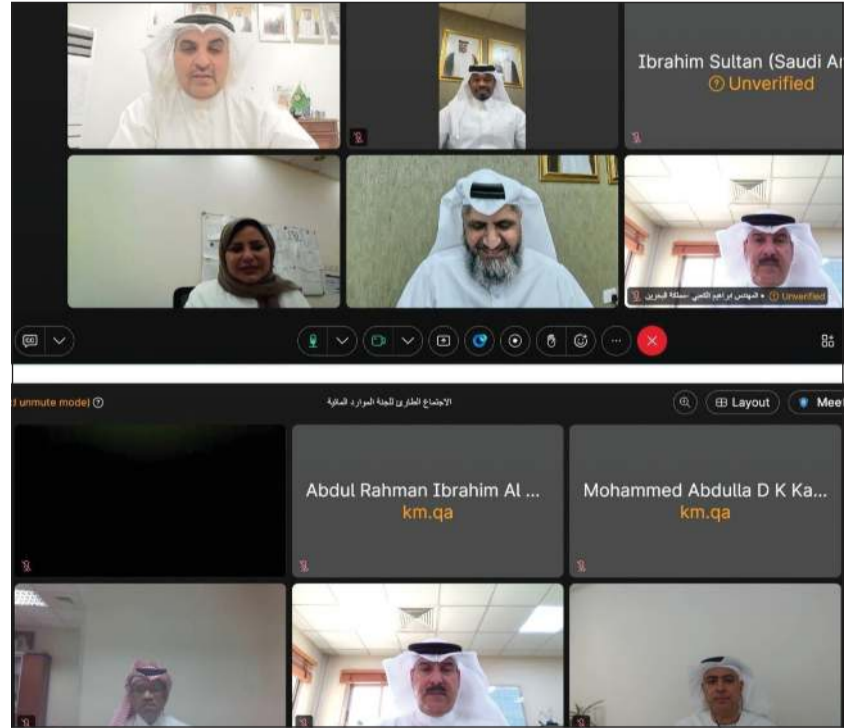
Ibrahim Sultan (Saudi Ar
Unverified

المهندس ابراهيم الكعبي -مملكة البحرين
Unverified

d unmute model
الاجتماع الطارئ للجنة الموارد المائية
Layout
Meet

Abdul Rahman Ibrahim Al ...
km.qa

Mohammed Abdulla D K Ka...
km.qa